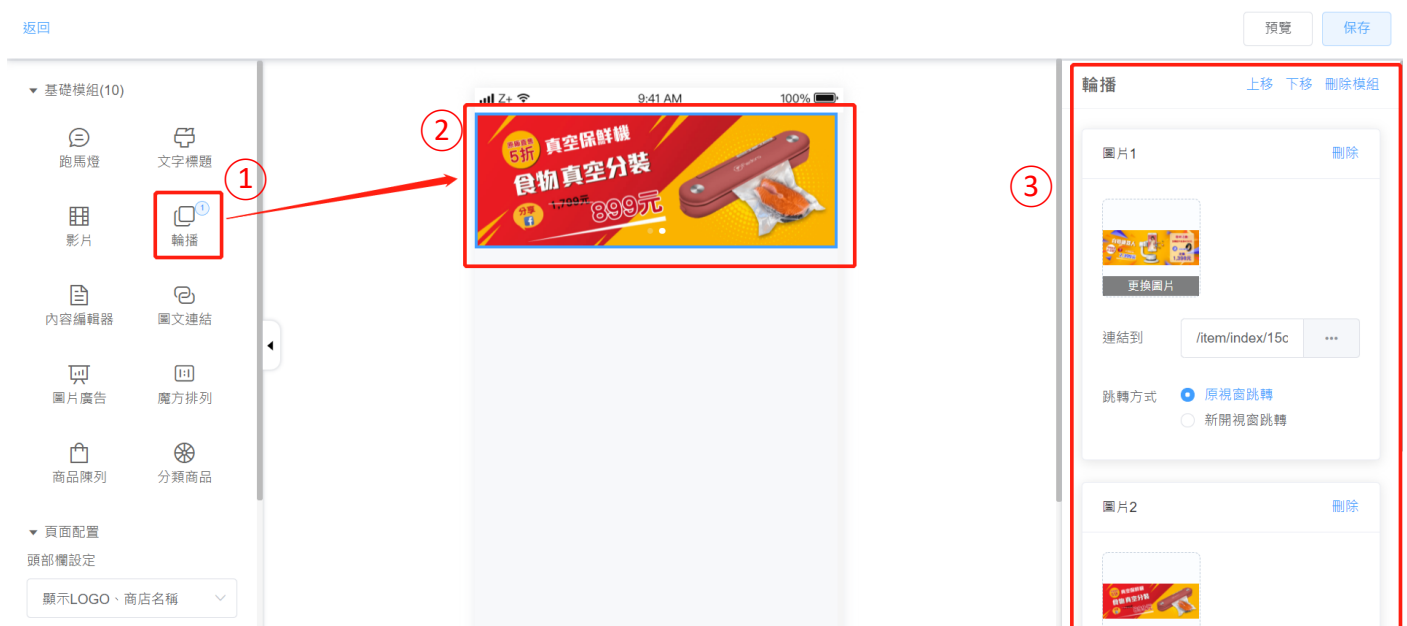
返回

預覽 保存

基礎模組(10)

跑馬燈 文字標題

影片 輪播 1

內容編輯器 圖文連結

圖片廣告 魔方排列

商品陳列 分類商品

頁面配置

頭部欄設定

顯示LOGO、商店名稱

①

②

Z+ 9:41 AM 100%

限時直購 5折 真空保鮮機

食物真空分裝

分享 1,799元 899元

③

輪播 上移 下移 刪除模組

圖片1 刪除

更換圖片

連結到 /item/index/15c ···

跳轉方式 原視窗跳轉

新開視窗跳轉

圖片2 刪除